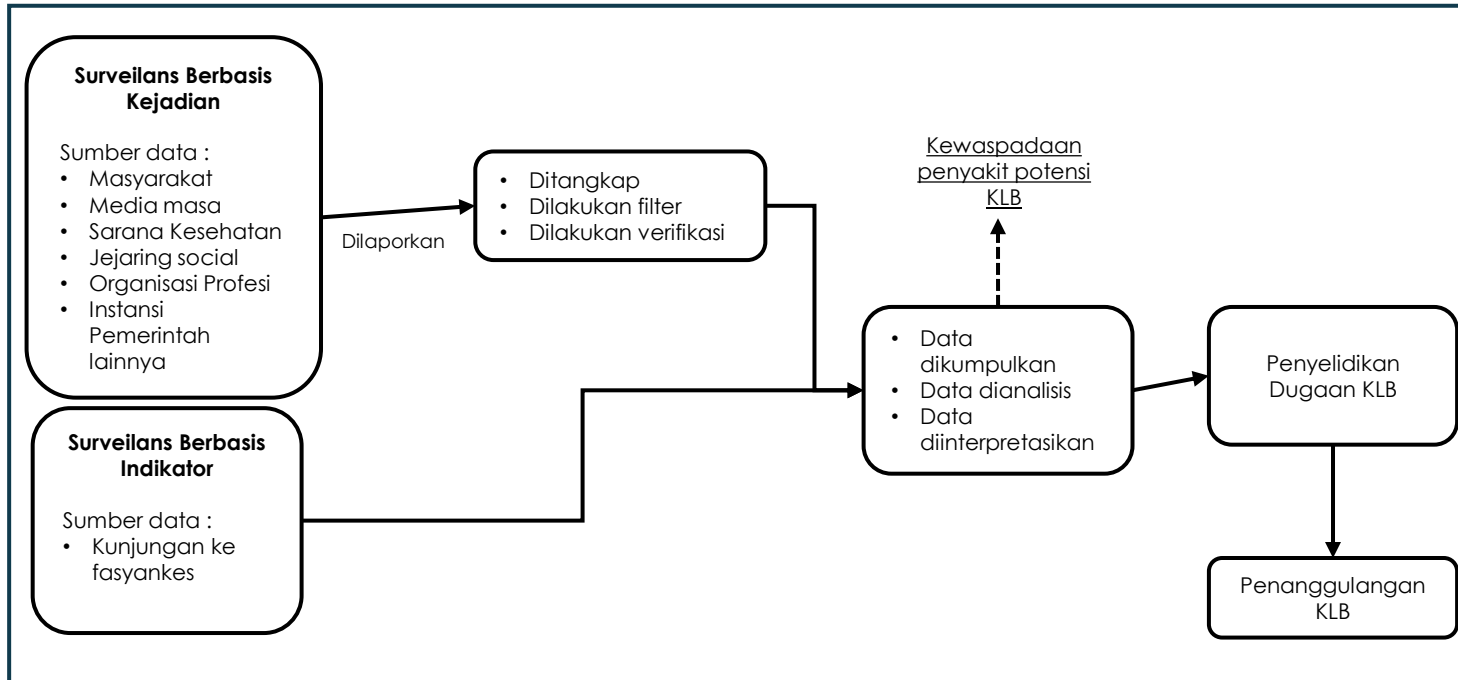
**Surveilans Berbasis Kejadian**

Sumber data :
- Masyarakat
- Media masa
- Sarana Kesehatan
- Jejaring social
- Organisasi Profesi
- Instansi Pemerintah lainnya

Dilaporkan

- Ditangkap
- Dilakukan filter
- Dilakukan verifikasi

Kewaspadaan penyakit potensi KLB

**Surveilans Berbasis Indikator**

Sumber data :
- Kunjungan ke fasyankes

- Data dikumpulkan
- Data dianalisis
- Data diinterpretasikan

Penyelidikan Dugaan KLB

Penanggulangan KLB